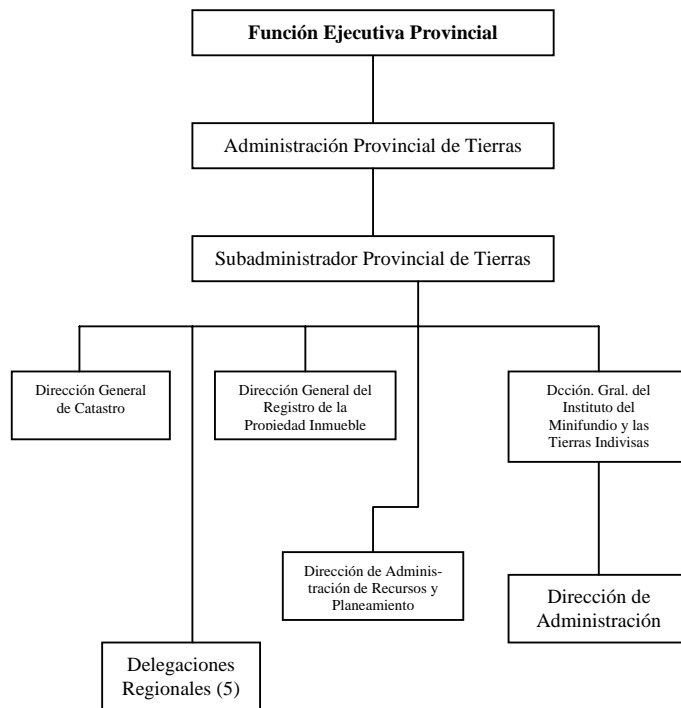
**Función Ejecutiva Provincial**

Administración Provincial de Tierras

Subadministrador Provincial de Tierras

Dirección General de Catastro

Dirección General del Registro de la Propiedad Inmueble

Dcción. Gral. del Instituto del Minifundio y las Tierras Indivisas

Dirección de Administración de Recursos y Planeamiento

Dirección de Administración

Delegaciones Regionales (5)